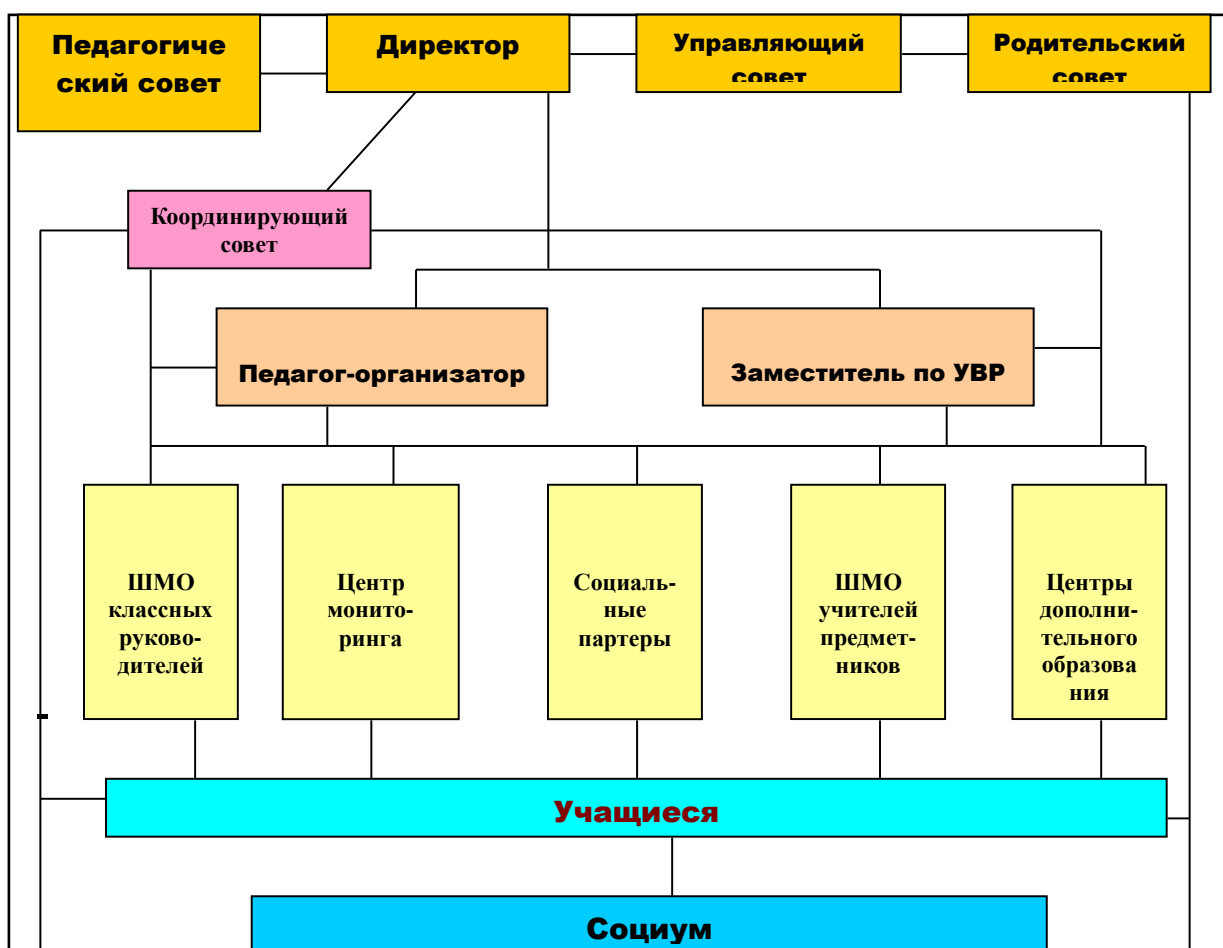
Педагогический совет

Директор

Управляющий совет

Родительский совет

Координирующий совет

Педагог-организатор

Заместитель по УВР

ШМО классных руководителей

Центр мониторинга

Социальные партеры

ШМО учителей предметников

Центры дополнительного образования

Учащиеся

Социум